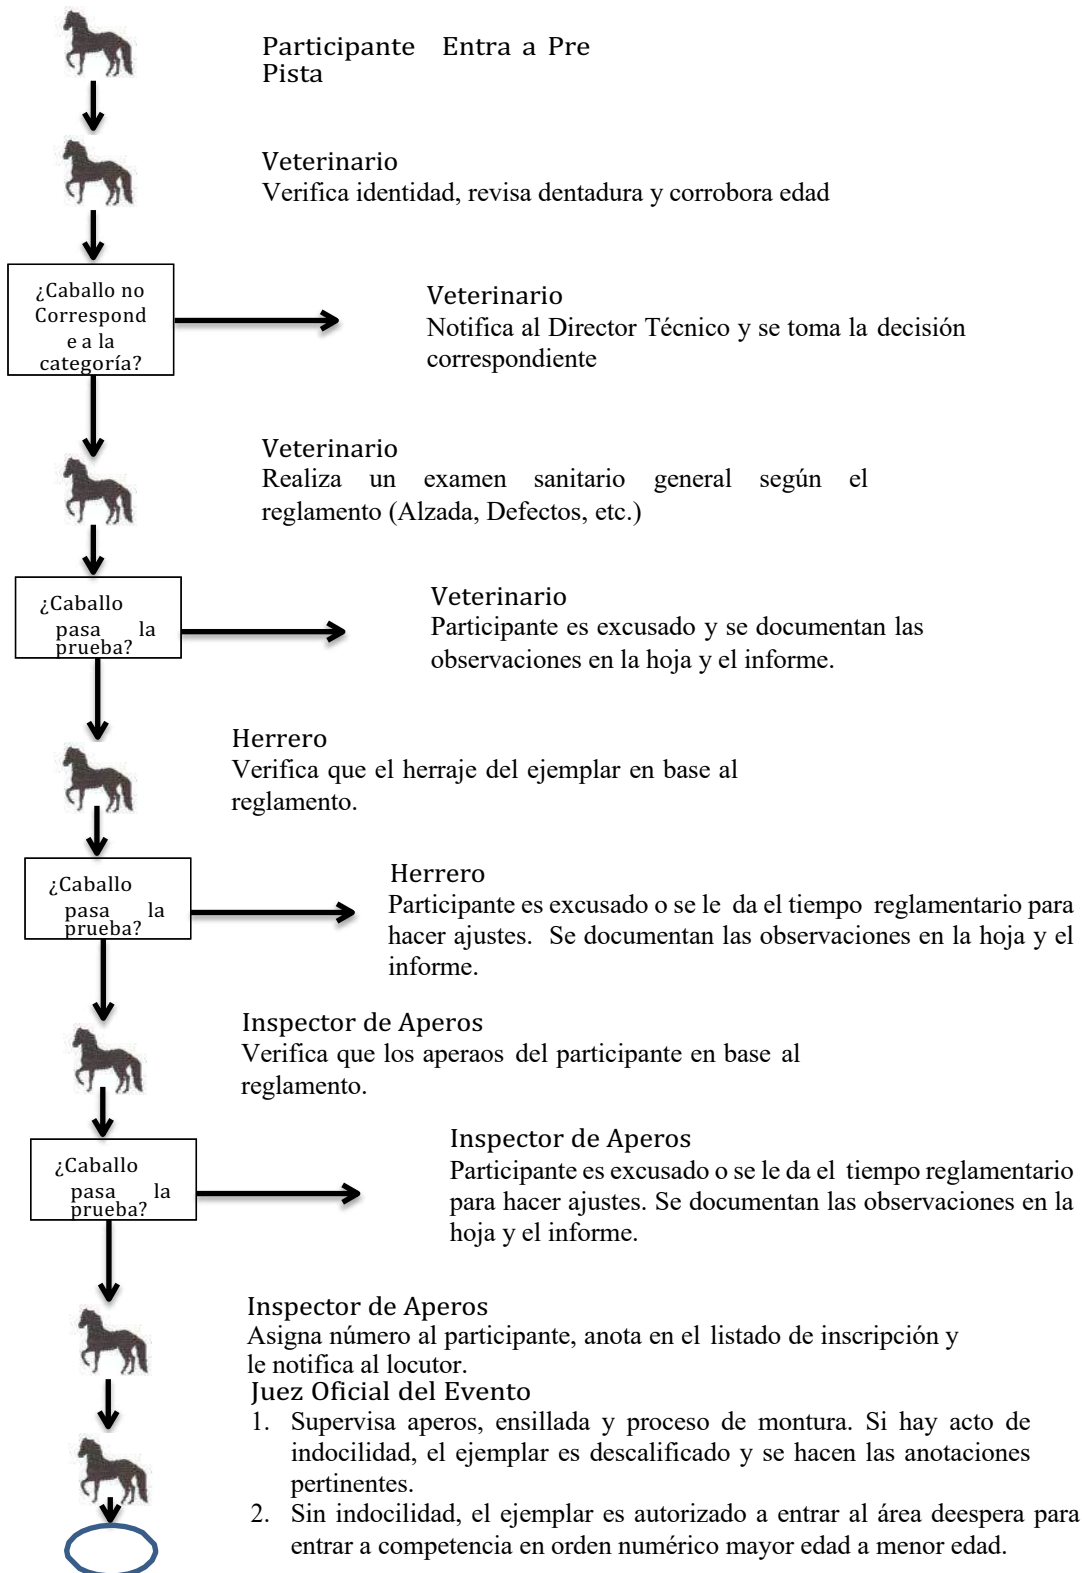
Participante Entra a Pre Pista

Veterinario
Verifica identidad, revisa dentadura y corrobora edad

¿Caballo no Correspond e a la categoría?

Veterinario
Notifica al Director Técnico y se toma la decisión correspondiente

Veterinario
Realiza un examen sanitario general según el reglamento (Alzada, Defectos, etc.)

¿Caballo pasa la prueba?

Veterinario
Participante es excusado y se documentan las observaciones en la hoja y el informe.

Herrero
Verifica que el herraje del ejemplar en base al reglamento.

¿Caballo pasa la prueba?

Herrero
Participante es excusado o se le da el tiempo reglamentario para hacer ajustes. Se documentan las observaciones en la hoja y el informe.

Inspector de Aperos
Verifica que los aperaos del participante en base al reglamento.

¿Caballo pasa la prueba?

Inspector de Aperos
Participante es excusado o se le da el tiempo reglamentario para hacer ajustes. Se documentan las observaciones en la hoja y el informe.

Inspector de Aperos
Asigna número al participante, anota en el listado de inscripción y le notifica al locutor.

Juez Oficial del Evento
1. Supervisa aperos, ensillada y proceso de montura. Si hay acto de indocilidad, el ejemplar es descalificado y se hacen las anotaciones pertinentes.
2. Sin indocilidad, el ejemplar es autorizado a entrar al área deespera para entrar a competencia en orden numérico mayor edad a menor edad.